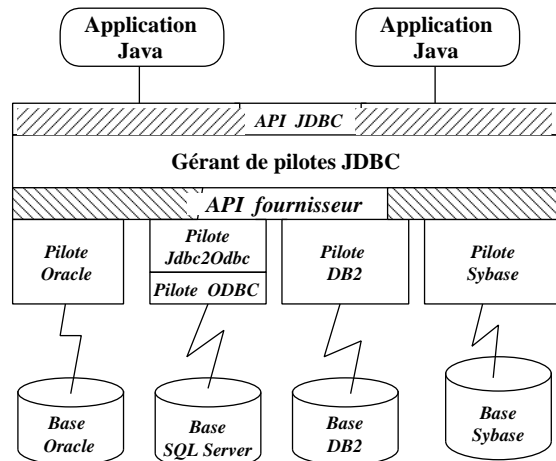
Application Java

Application Java

API JDBC

Gérant de pilotes JDBC

API fournisseur

Pilote Oracle

Pilote Jdbc2Odbc

Pilote ODBC

Pilote DB2

Pilote Sybase

Base Oracle

Base SQL Server

Base DB2

Base Sybase